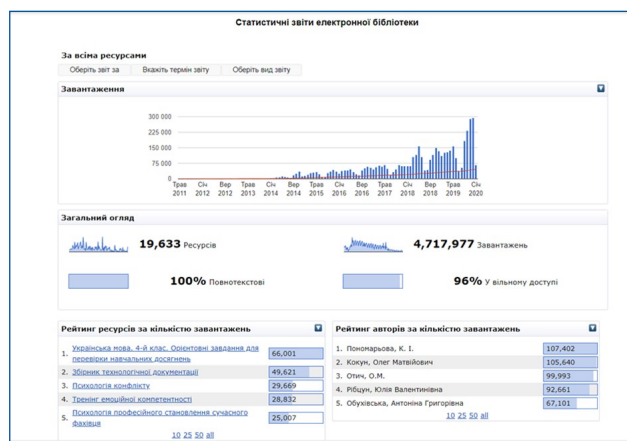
Статистичні звіти електронної бібліотеки

За всіма ресурсами

Оберіть звіт за | Вкажіть термін звіту | Оберіть вид звіту

Завантаження

300 000
225 000
150 000
75 000
0

Трав 2011 | Січ 2012 | Вер 2012 | Трав 2013 | Січ 2014 | Вер 2014 | Трав 2015 | Січ 2016 | Вер 2016 | Трав 2017 | Січ 2018 | Вер 2018 | Трав 2019 | Січ 2020

Загальний огляд

19,633 Ресурсів

4,717,977 Завантажень

100% Повнотекстові

96% У вільному доступі

Рейтинг ресурсів за кількістю завантажень

| | | |
|---|---|---|
| 1. | Українська мова. 4-й клас. Орієнтовні завдання для перевірки навчальних досягнень | 66,001 |
| 2. | Збірник технологічної документації | 49,621 |
| 3. | Психологія конфлікту | 29,669 |
| 4. | Тренінг емоційної компетентності | 28,832 |
| 5. | Психологія професійного становлення сучасного фахівця | 25,007 |

10 25 50 all

Рейтинг авторів за кількістю завантажень

| | | |
|---|---|---|
| 1. | Пономарьова, К. І. | 107,402 |
| 2. | Кокун, Олег Матвійович | 105,640 |
| 3. | Отич, О.М. | 99,993 |
| 4. | Рібцун, Юлія Валентинівна | 92,661 |
| 5. | Обухівська, Антоніна Григорівна | 67,101 |

10 25 50 all